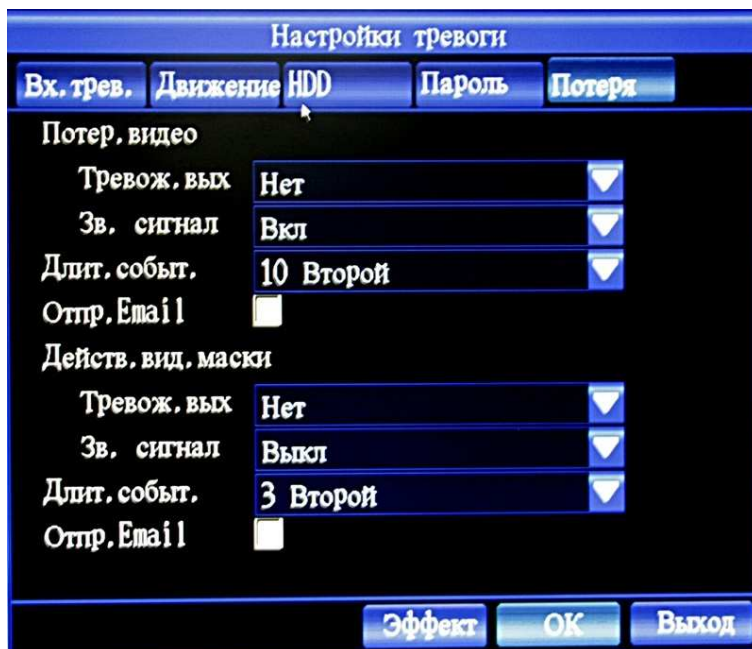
Настройки тревоги

Вх. трев.
Движение
HDD
Пароль
Потеря

Потер. видео
Тревож. вых
Нет
Зв. сигнал
Вкл
Длит. событ.
10 Второй
Отпр. Email

Действ. вид. маски
Тревож. вых
Нет
Зв. сигнал
Выкл
Длит. событ.
3 Второй
Отпр. Email

Эффект
OK
Выход